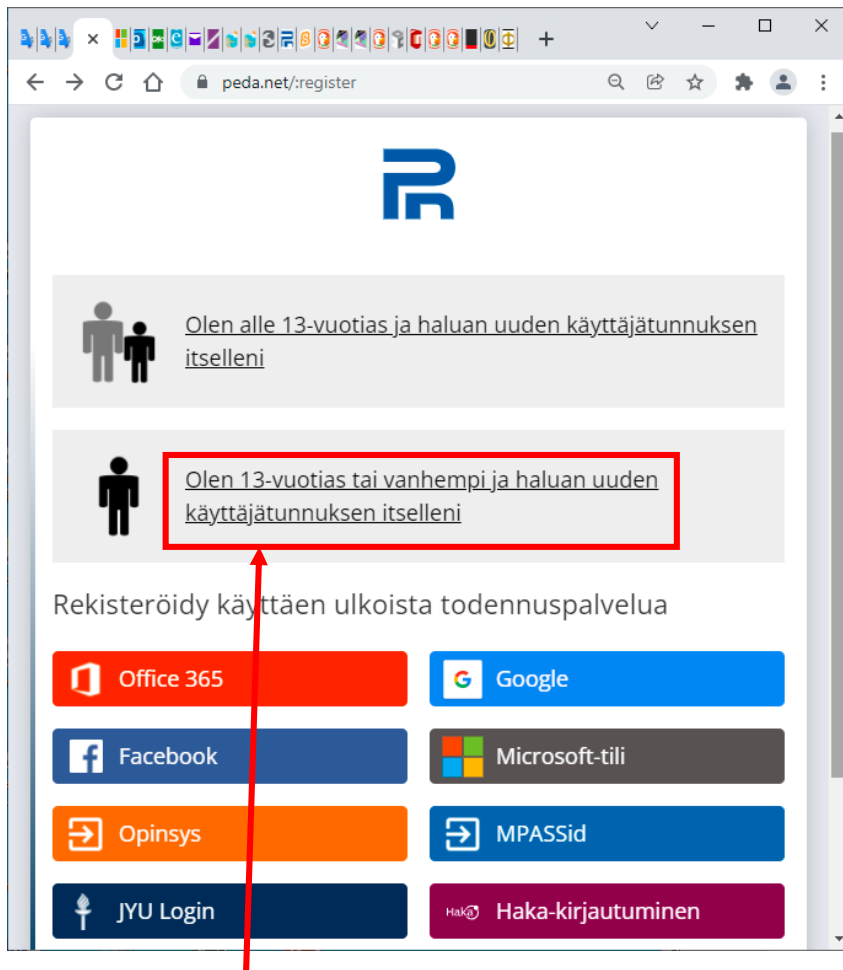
peda.net/:register

Olen alle 13-vuotias ja haluan uuden käyttäjätunnuksen itselleni

Olen 13-vuotias tai vanhempi ja haluan uuden käyttäjätunnuksen itselleni

Rekisteröidy käyttäen ulkoista todennuspalvelua

Office 365
Google
Facebook
Microsoft-tili
Opinsys
MPASSid
JYU Login
Haka Haka-kirjautuminen